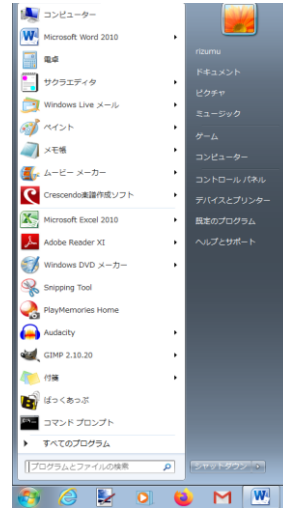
コンピューター
Microsoft Word 2010
電卓
サクラエディタ
Windows Live メール
ペイント
メモ帳
ムービー メーカー
Crescendo楽譜作成ソフト
Microsoft Excel 2010
Adobe Reader XI
Windows DVD メーカー
Snipping Tool
PlayMemories Home
Audacity
GIMP 2.10.20
付箋
ばっくあっぷ
コマンド プロンプト
すべてのプログラム
プログラムとファイルの検索

rizumu
ドキュメント
ピクチャ
ミュージック
ゲーム
コンピューター
コントロール パネル
デバイスとプリンター
既定のプログラム
ヘルプとサポート
シャットダウン